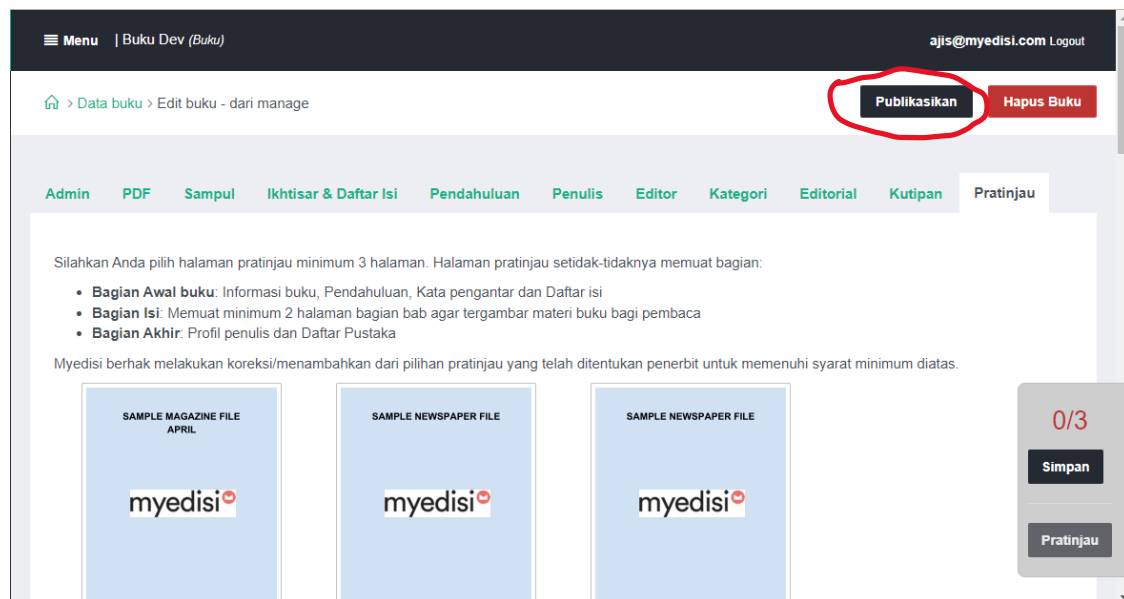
Menu | Buku Dev (Buku)

ajis@myedisi.com Logout

> Data buku > Edit buku - dari manage

Publikasikan

Hapus Buku

Admin PDF Sampul Ikhtisar & Daftar Isi Pendahuluan Penulis Editor Kategori Editorial Kutipan Pratinjau

Silahkan Anda pilih halaman pratinjau minimum 3 halaman. Halaman pratinjau setidak-tidaknya memuat bagian:

- **Bagian Awal buku**: Informasi buku, Pendahuluan, Kata pengantar dan Daftar isi
- **Bagian Isi**: Memuat minimum 2 halaman bagian bab agar tergambar materi buku bagi pembaca
- **Bagian Akhir**: Profil penulis dan Daftar Pustaka

Myedisi berhak melakukan koreksi/menambahkan dari pilihan pratinjau yang telah ditentukan penerbit untuk memenuhi syarat minimum diatas.

SAMPLE MAGAZINE FILE APRIL

myedisi

SAMPLE NEWSPAPER FILE

myedisi

SAMPLE NEWSPAPER FILE

myedisi

0/3

Simpan

Pratinjau